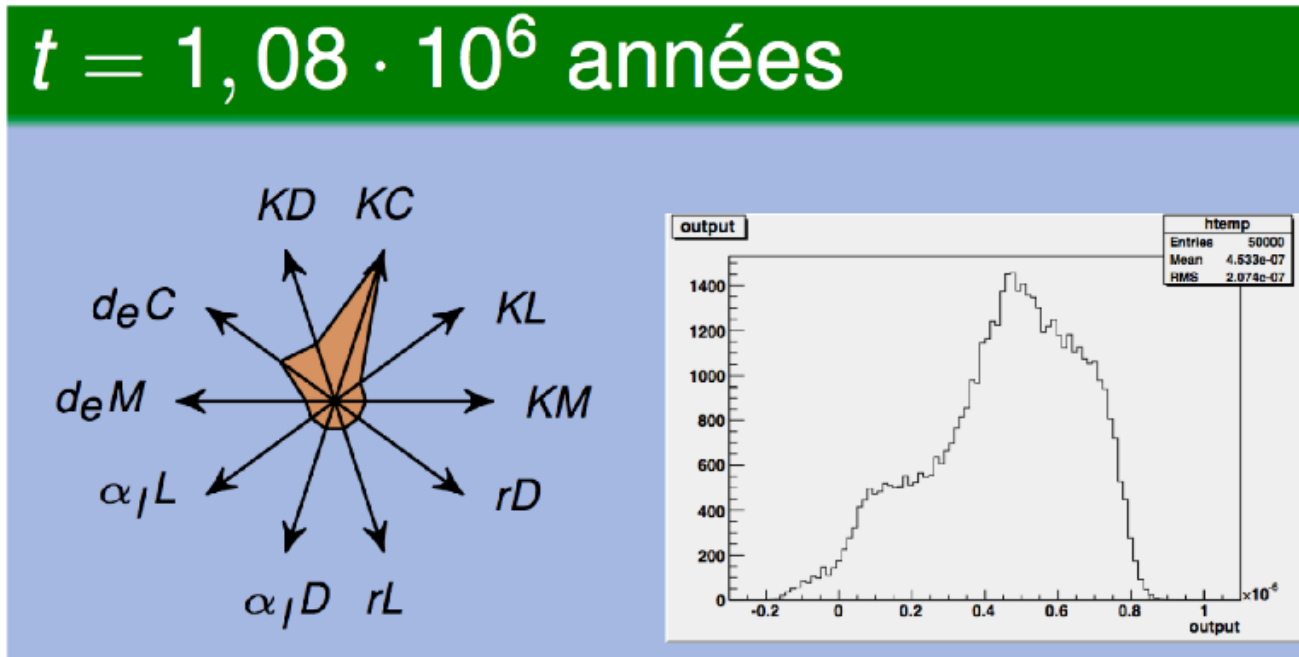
$t = 1,08 \cdot 10^6$ années

$KD$ $KC$ $d_eC$ $KL$ $d_eM$ $KM$ $\alpha_l L$ $rD$ $\alpha_l D$ $rL$

output

| htemp | |
|---|---|
| Entries | 50000 |
| Mean | 4.533e-07 |
| RMS | 2.074e-07 |

1400
1200
1000
800
600
400
200
0
-0.2 0 0.2 0.4 0.6 0.8 1
$\times 10^{-6}$
output